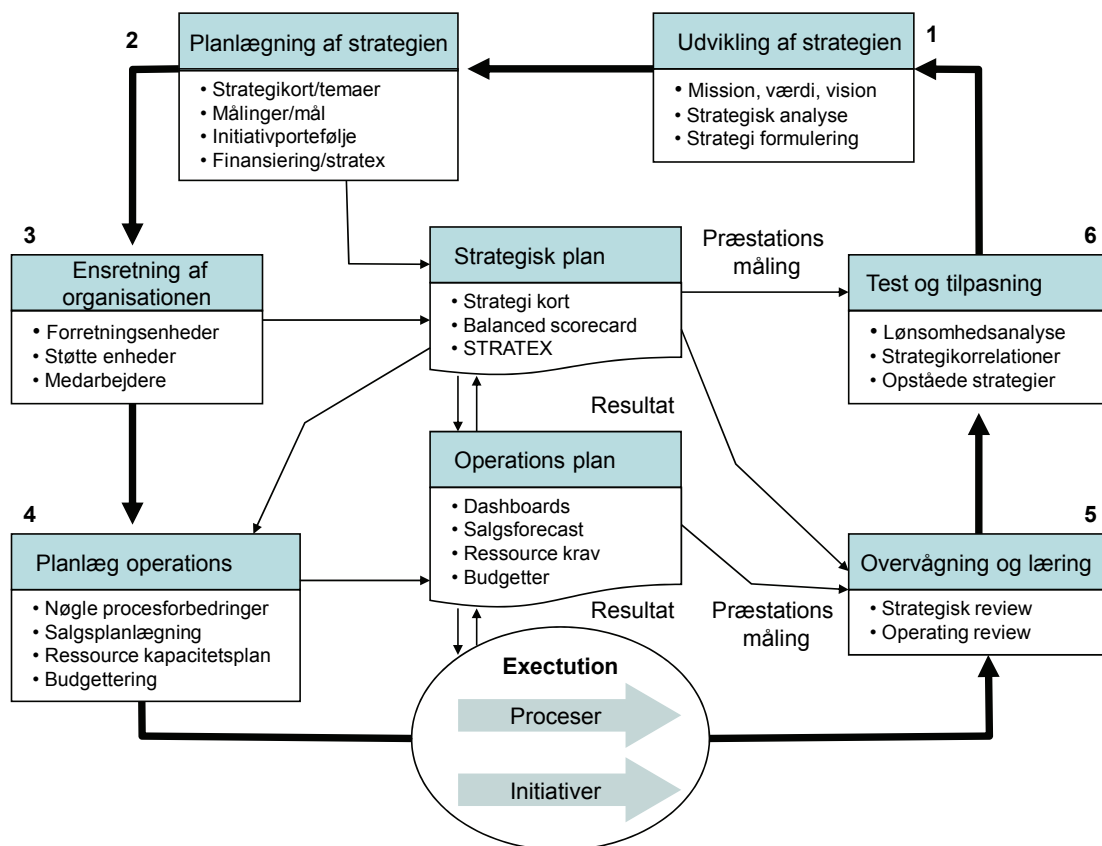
2
Planlægning af strategien
• Strategikort/temaer
• Målinger/mål
• Initiativportefølje
• Finansiering/stratex

Udvikling af strategien
1
• Mission, værdi, vision
• Strategisk analyse
• Strategi formulering

3
Ensretning af organisationen
• Forretningsenheder
• Støtte enheder
• Medarbejdere

Strategisk plan
• Strategi kort
• Balanced scorecard
• STRATEX

Præstations måling

6
Test og tilpasning
• Lønsomhedsanalyse
• Strategikorrelationer
• Opståede strategier

Resultat

Operations plan
• Dashboards
• Salgsforecast
• Ressource krav
• Budgetter

4
Planlæg operations
• Nøgle procesforbedringer
• Salgsplanlægning
• Ressource kapacitetsplan
• Budgettering

Resultat

Præstations måling

5
Overvågning og læring
• Strategisk review
• Operating review

Exectution
Proceser
Initiativer